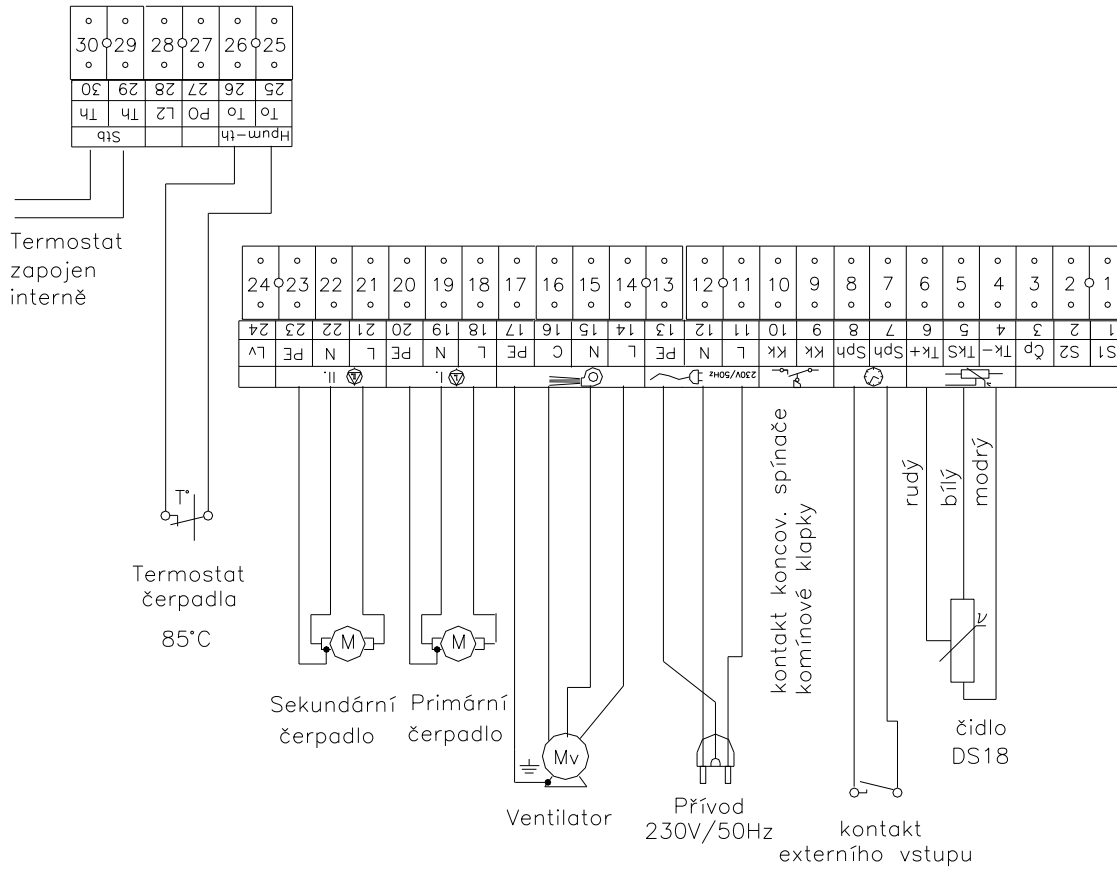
30 29 28 27 26 25
30 29 28 27 26 25
Th Th L2 PO To To
Stb Hpum-th

Termostat zapojen interně

24 23 22 21 20 19 18 17 16 15 14 13 12 11 10 9 8 7 6 5 4 3 2 1
24 23 22 21 20 19 18 17 16 15 14 13 12 11 10 9 8 7 6 5 4 3 2 1
Lv PE N L PE N L PE C N L PE N L KK KK Sph Sph TK+ TKS TK- Čp S2 S1
II. I. 230V/50Hz

T°

Termostat čerpadla
85°C

M M

Sekundární čerpadlo

Primární čerpadlo

Mv

Ventilator

Přívod 230V/50Hz

kontakt koncov. spínače komínové klapky

kontakt externího vstupu

rudý bílý modrý

čidlo DS18